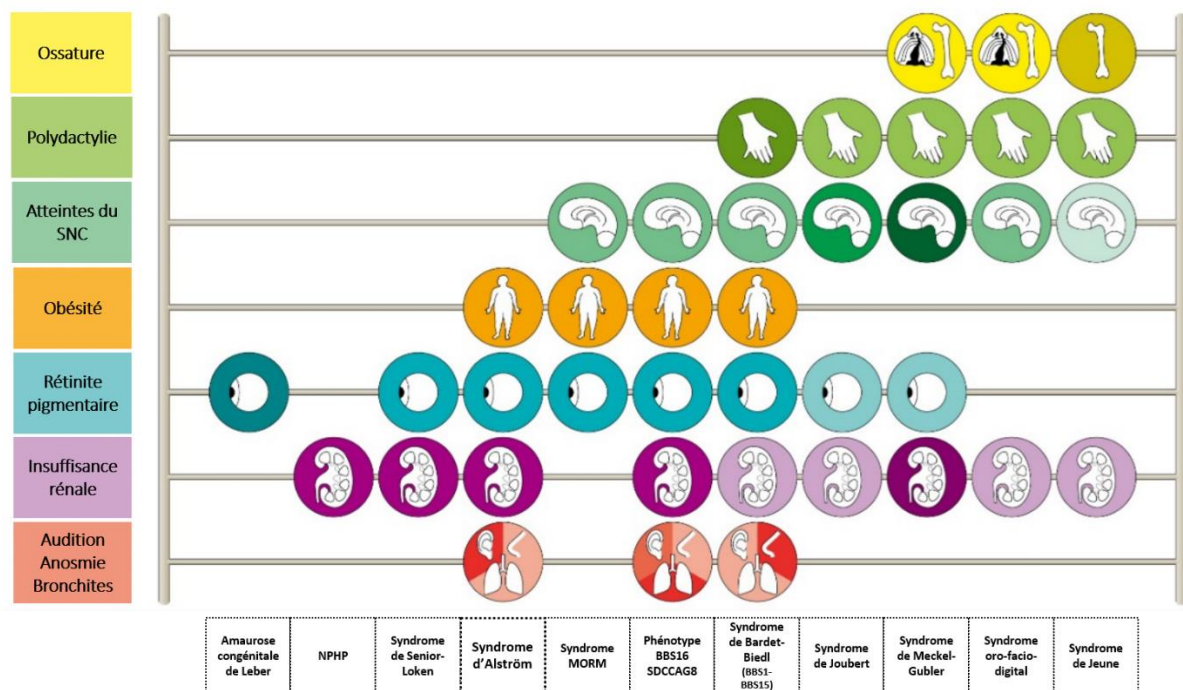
Ossature

Polydactylie

Atteintes du SNC

Obésité

Rétinite pigmentaire

Insuffisance rénale

Audition Anosmie Bronchites

| Amaurose congénitale de Leber | NPHP | Syndrome de Senior-Loken | Syndrome d'Alström | Syndrome MORM | Phénotype BBS16 SDCCAG8 | Syndrome de Bardet-Biedl (BBS1-BBS15) | Syndrome de Joubert | Syndrome de Meckel-Gubler | Syndrome oro-facio-digital | Syndrome de Jeune |
|---|---|---|---|---|---|---|---|---|---|---|